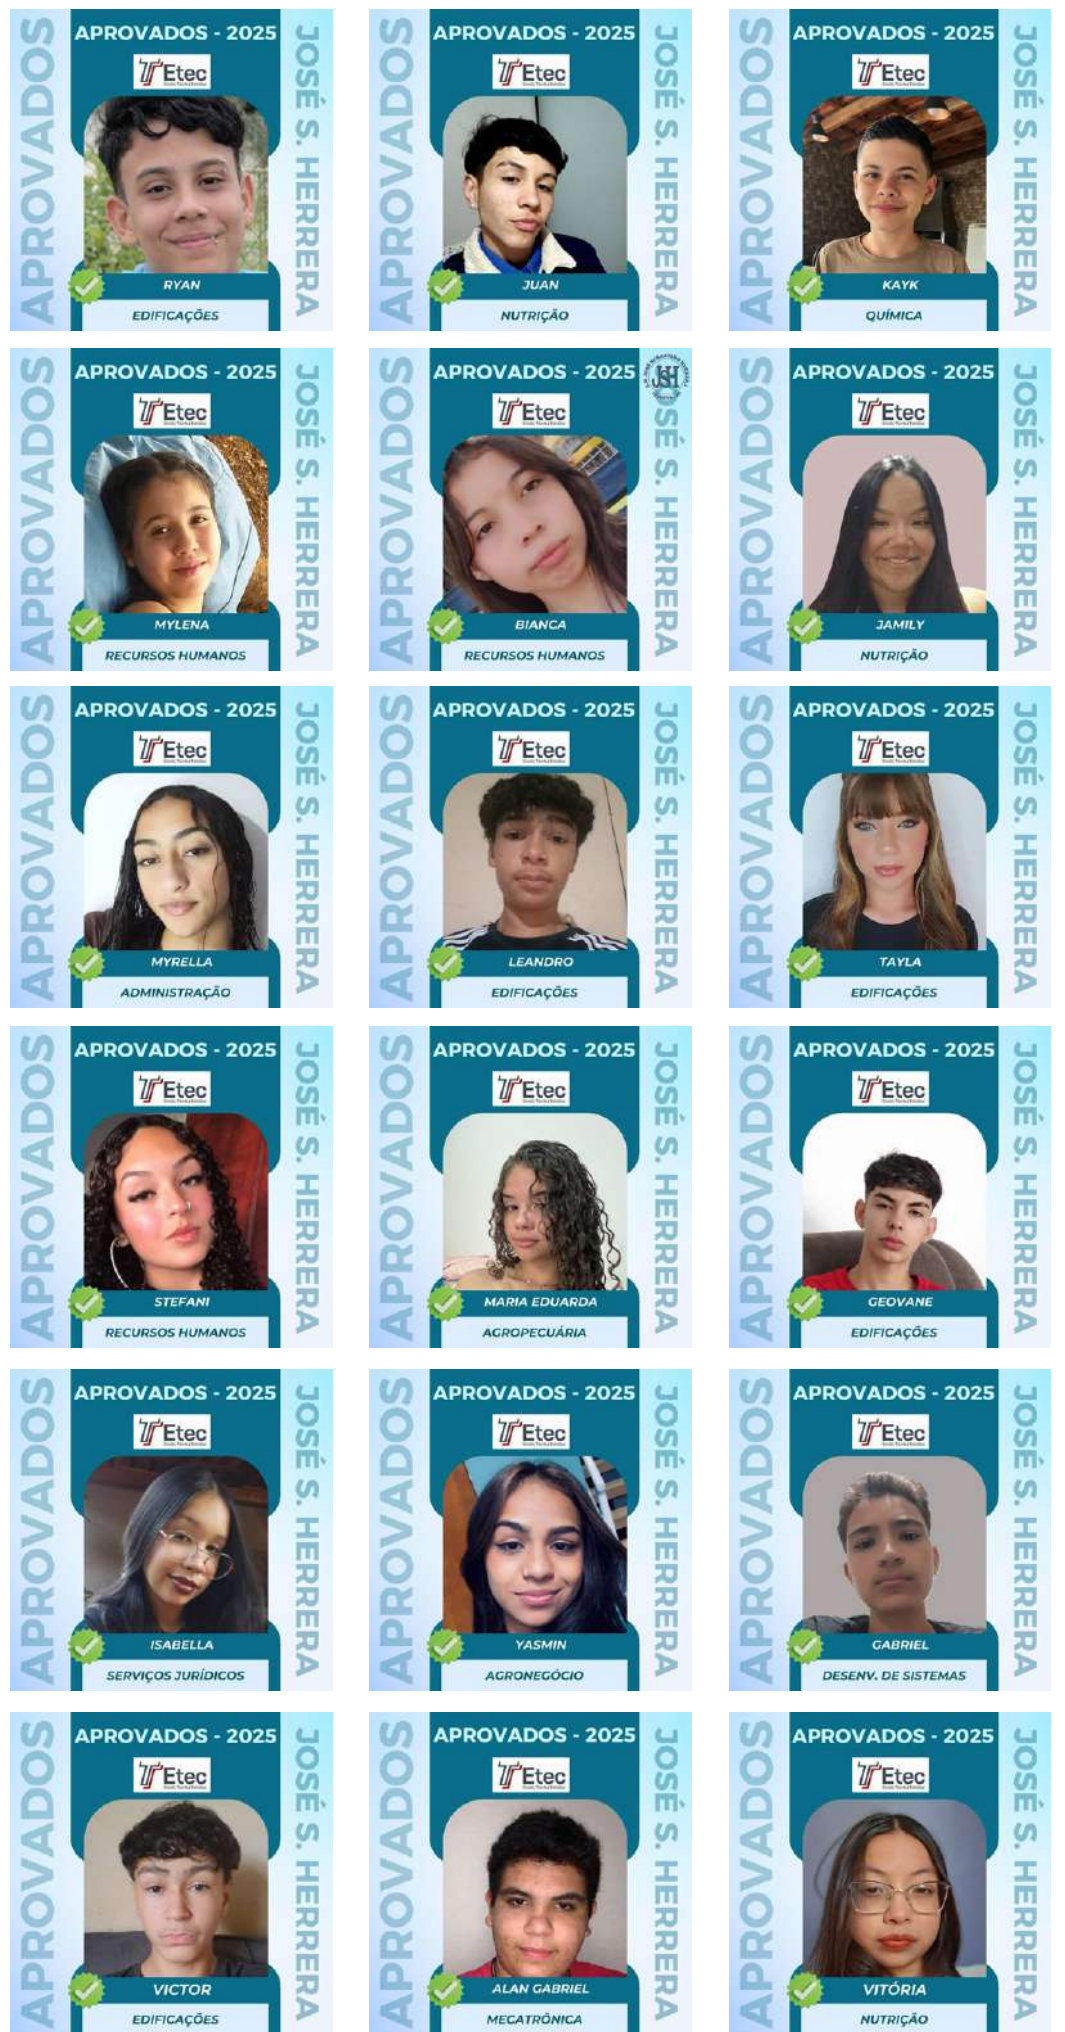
APROVADOS
APROVADOS - 2025
Etec
RYAN
EDIFICAÇÕES
JOSÉ S. HERRERA

APROVADOS
APROVADOS - 2025
Etec
JUAN
NUTRIÇÃO
JOSÉ S. HERRERA

APROVADOS
APROVADOS - 2025
Etec
KAYK
QUÍMICA
JOSÉ S. HERRERA

APROVADOS
APROVADOS - 2025
Etec
MYLENA
RECURSOS HUMANOS
JOSÉ S. HERRERA

APROVADOS
APROVADOS - 2025
Etec
BIANCA
RECURSOS HUMANOS
JOSÉ S. HERRERA

APROVADOS
APROVADOS - 2025
Etec
JAMILY
NUTRIÇÃO
JOSÉ S. HERRERA

APROVADOS
APROVADOS - 2025
Etec
MYRELLA
ADMINISTRAÇÃO
JOSÉ S. HERRERA

APROVADOS
APROVADOS - 2025
Etec
LEANDRO
EDIFICAÇÕES
JOSÉ S. HERRERA

APROVADOS
APROVADOS - 2025
Etec
TAYLA
EDIFICAÇÕES
JOSÉ S. HERRERA

APROVADOS
APROVADOS - 2025
Etec
STEFANI
RECURSOS HUMANOS
JOSÉ S. HERRERA

APROVADOS
APROVADOS - 2025
Etec
MARIA EDUARDA
AGROPECUÁRIA
JOSÉ S. HERRERA

APROVADOS
APROVADOS - 2025
Etec
GEOVANE
EDIFICAÇÕES
JOSÉ S. HERRERA

APROVADOS
APROVADOS - 2025
Etec
ISABELLA
SERVIÇOS JURÍDICOS
JOSÉ S. HERRERA

APROVADOS
APROVADOS - 2025
Etec
YASMIN
AGRONEGÓCIO
JOSÉ S. HERRERA

APROVADOS
APROVADOS - 2025
Etec
GABRIEL
DESENV. DE SISTEMAS
JOSÉ S. HERRERA

APROVADOS
APROVADOS - 2025
Etec
VICTOR
EDIFICAÇÕES
JOSÉ S. HERRERA

APROVADOS
APROVADOS - 2025
Etec
ALAN GABRIEL
MECATRÔNICA
JOSÉ S. HERRERA

APROVADOS
APROVADOS - 2025
Etec
VITÓRIA
NUTRIÇÃO
JOSÉ S. HERRERA